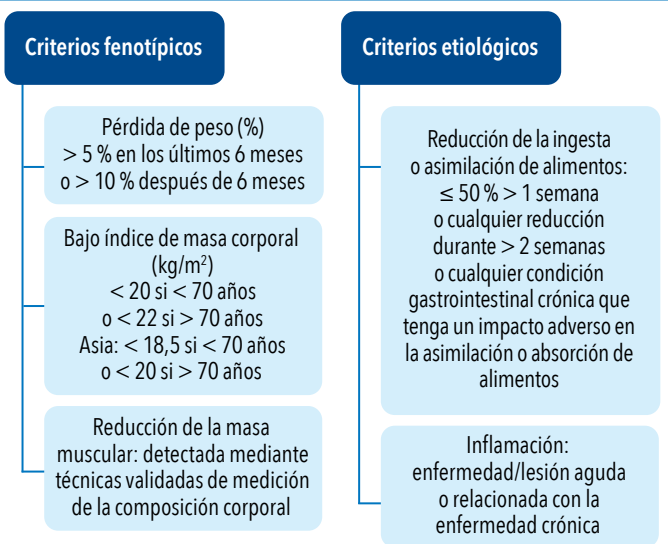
Criterios fenotípicos

Pérdida de peso (%)
> 5 % en los últimos 6 meses
o > 10 % después de 6 meses

Bajo índice de masa corporal (kg/m$^2$)
< 20 si < 70 años
o < 22 si > 70 años
Asia: < 18,5 si < 70 años
o < 20 si > 70 años

Reducción de la masa muscular: detectada mediante técnicas validadas de medición de la composición corporal

Criterios etiológicos

Reducción de la ingesta o asimilación de alimentos:
≤ 50 % > 1 semana
o cualquier reducción durante > 2 semanas
o cualquier condición gastrointestinal crónica que tenga un impacto adverso en la asimilación o absorción de alimentos

Inflamación:
enfermedad/lesión aguda
o relacionada con la enfermedad crónica